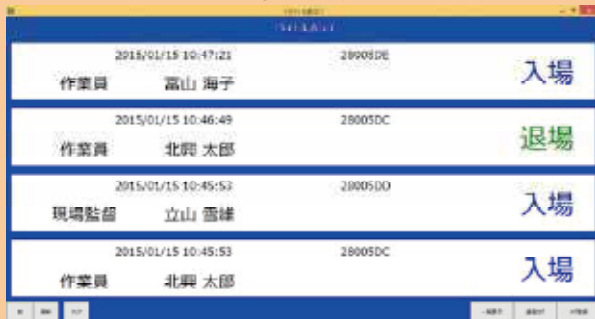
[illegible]

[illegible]

2015/01/15 10:47:21 28005DE
作業員 富山 海子 入場

2015/01/15 10:46:49 28005DC
作業員 北興 太郎 退場

2015/01/15 10:45:53 28005DD
現場監督 立山 雪雄 入場

2015/01/15 10:45:53 28005DC
作業員 北興 太郎 入場

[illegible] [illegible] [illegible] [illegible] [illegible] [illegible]